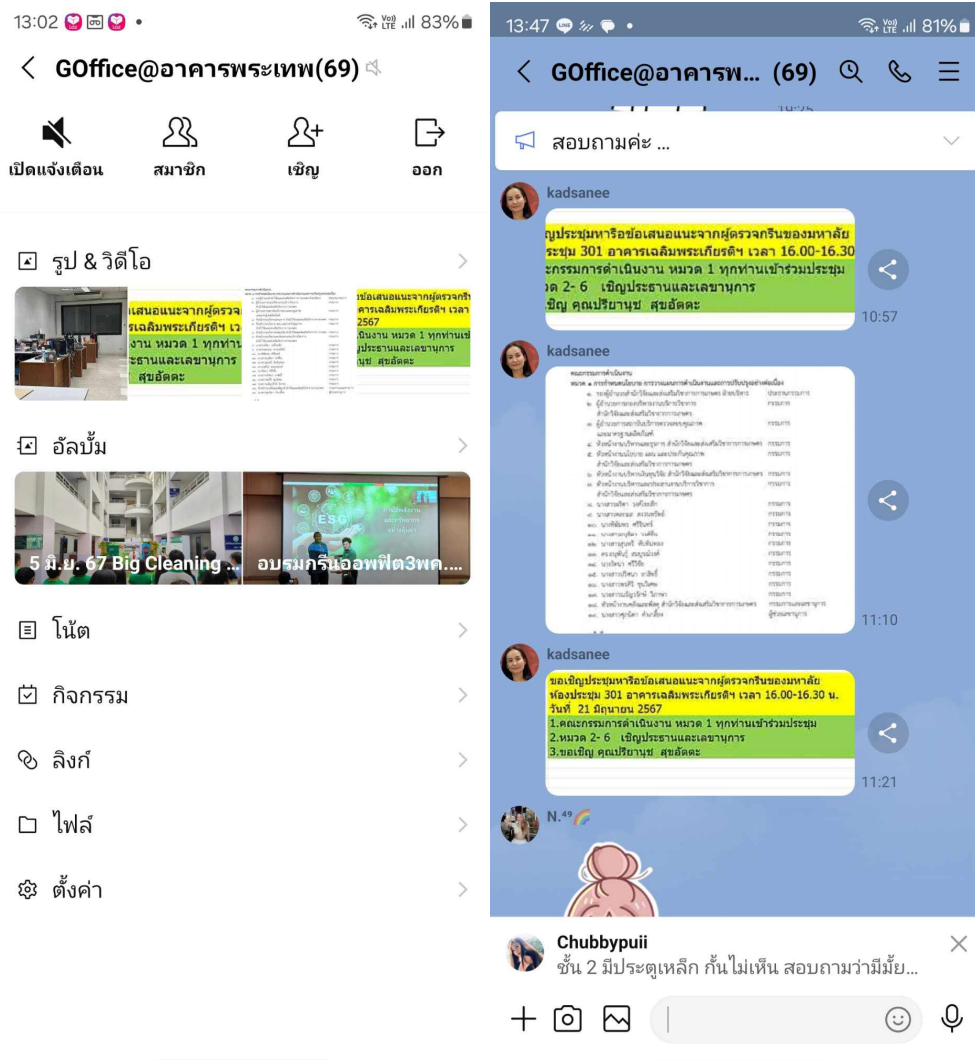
13:02 83%

GOffice@อาคารพระเทพ(69)

เปิดแจ้งเตือน สมาชิก เชิญ ออก

รูป & วิดีโอ

เสนอแนะจากผู้ตรวจ
เฉลิมพระเกียรติฯ เว
งาน หมวด 1 ทุกท่าน
ประธานและเลขานุการ
สุขอัตตะ

ข้อเสนอแนะจากผู้ตรวจกริ
คารเฉลิมพระเกียรติฯ เวลา
2567
นินงาน หมวด 1 ทุกท่านเ
ประธานและเลขานุการ
ช สุขอัตตะ

อัลบั้ม

5 มิ.ย. 67 Big Cleaning ...

อบรมกรีนออฟฟิต3พค....

โน้ต

กิจกรรม

ลิงก์

ไฟล์

ตั้งค่า

13:47 81%

GOffice@อาคารพ... (69)

สอบถามค่ะ ...

kadsanee

ญประชุมหารือข้อเสนอแนะจากผู้ตรวจกรีนของมหาลัย
ระชุม 301 อาคารเฉลิมพระเกียรติฯ เวลา 16.00-16.30
ะกรรมการดำเนินงาน หมวด 1 ทุกท่านเข้าร่วมประชุม
ด 2- 6 เชิญประธานและเลขานุการ
ชิญ คุณปรียานุช สุขอัตตะ

10:57

kadsanee

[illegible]

11:10

kadsanee

ขอเชิญประชุมหารือข้อเสนอแนะจากผู้ตรวจกรีนของมหาลัย
ห้องประชุม 301 อาคารเฉลิมพระเกียรติฯ เวลา 16.00-16.30 น.
วันที่ 21 มิถุนายน 2567
1.คณะกรรมการดำเนินงาน หมวด 1 ทุกท่านเข้าร่วมประชุม
2.หมวด 2- 6 เชิญประธานและเลขานุการ
3.ขอเชิญ คุณปรียานุช สุขอัตตะ

11:21

N.⁴⁹

Chubbypuii
ชั้น 2 มีประตูเหล็ก กั้นไม่เห็น สอบถามว่ามีมั้ย...